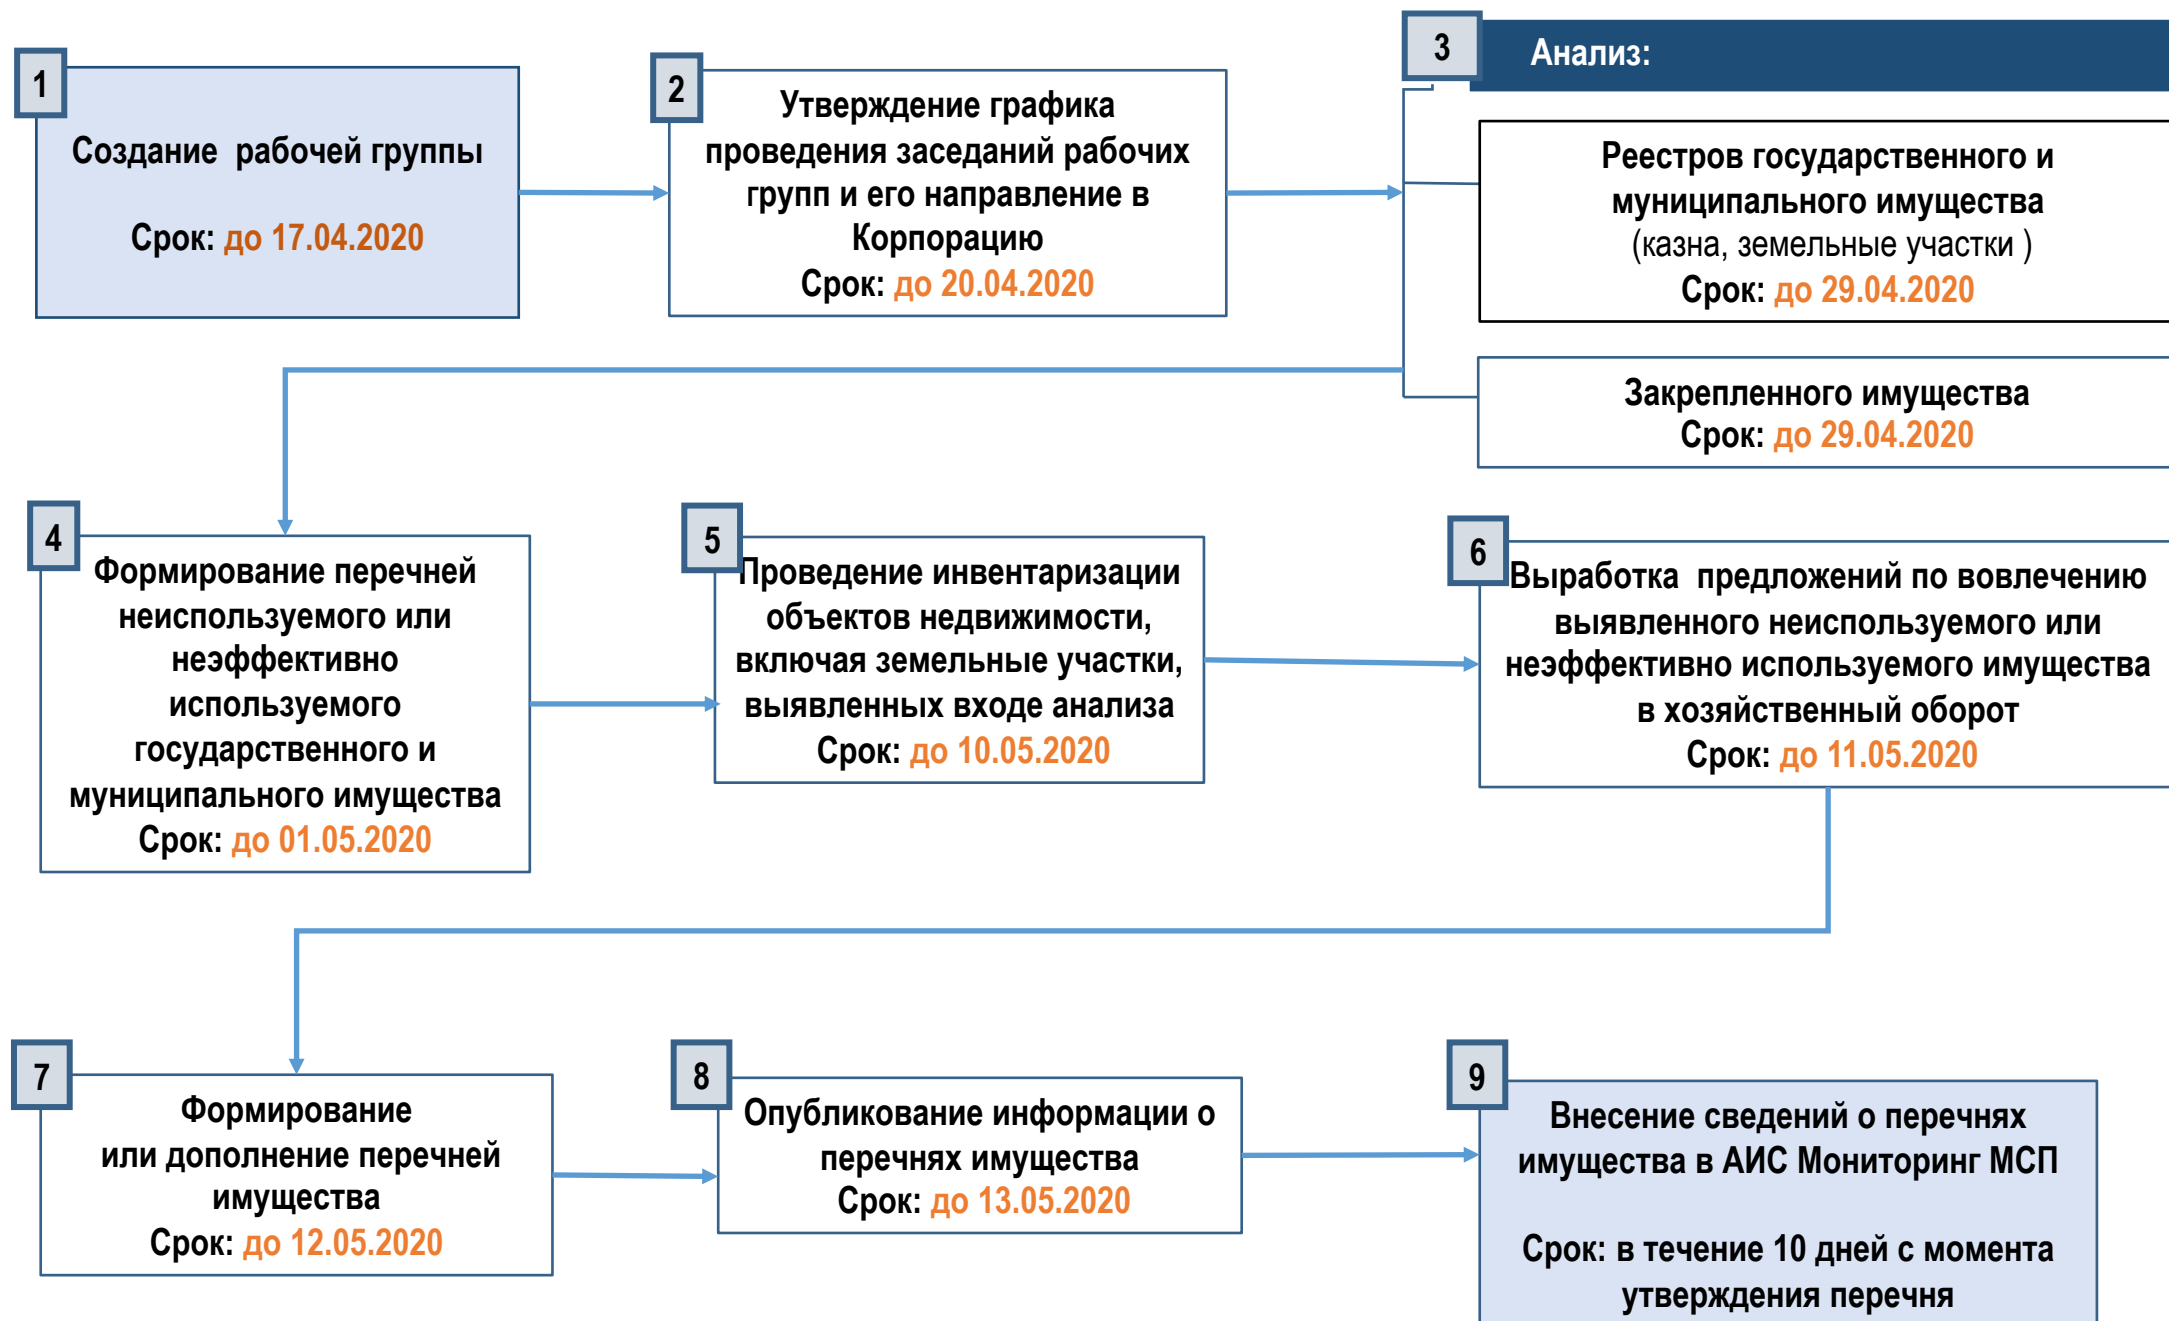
1

Создание рабочей группы

Срок: до 17.04.2020

2

Утверждение графика проведения заседаний рабочих групп и его направление в Корпорацию
Срок: до 20.04.2020

3

Анализ:

Реестров государственного и муниципального имущества
(казна, земельные участки )
Срок: до 29.04.2020

Закрепленного имущества
Срок: до 29.04.2020

4

Формирование перечней неиспользуемого или неэффективно используемого государственного и муниципального имущества
Срок: до 01.05.2020

5

Проведение инвентаризации объектов недвижимости, включая земельные участки, выявленных входе анализа
Срок: до 10.05.2020

6

Выработка предложений по вовлечению выявленного неиспользуемого или неэффективно используемого имущества в хозяйственный оборот
Срок: до 11.05.2020

7

Формирование или дополнение перечней имущества
Срок: до 12.05.2020

8

Опубликование информации о перечнях имущества
Срок: до 13.05.2020

9

Внесение сведений о перечнях имущества в АИС Мониторинг МСП

Срок: в течение 10 дней с момента утверждения перечня